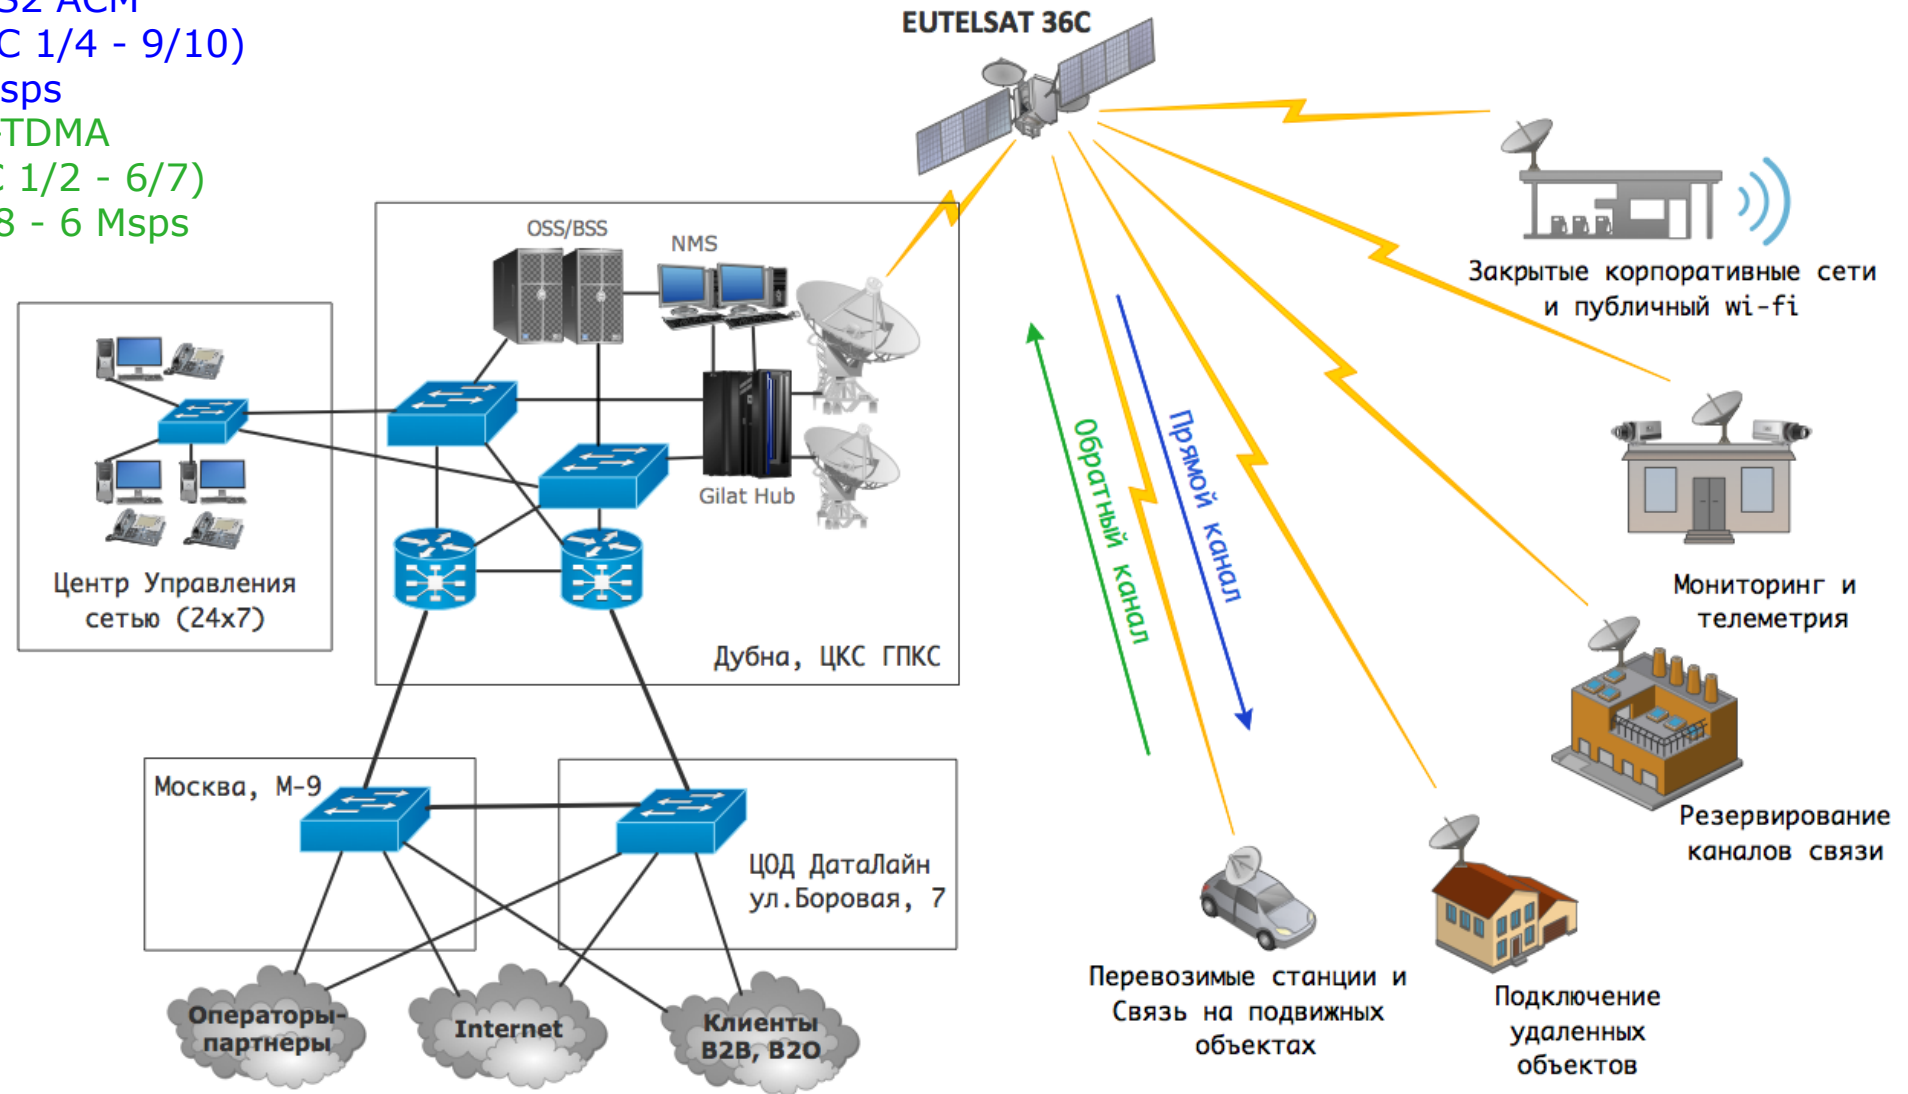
S2 ACM
C 1/4 - 9/10)
sps
TDMA
C 1/2 - 6/7)
3 - 6 Msps

EUTELSAT 36C

OSS/BSS

NMS

Gilat Hub

Центр Управления сетью (24x7)

Дубна, ЦКС ГПКС

Москва, М-9

ЦОД ДатаЛайн ул.Боровая, 7

Операторы-партнеры

Internet

Клиенты B2B, B2O

Обратный канал

Прямой канал

Закрытые корпоративные сети и публичный wi-fi

Мониторинг и телеметрия

Резервирование каналов связи

Перевозимые станции и Связь на подвижных объектах

Подключение удаленных объектов